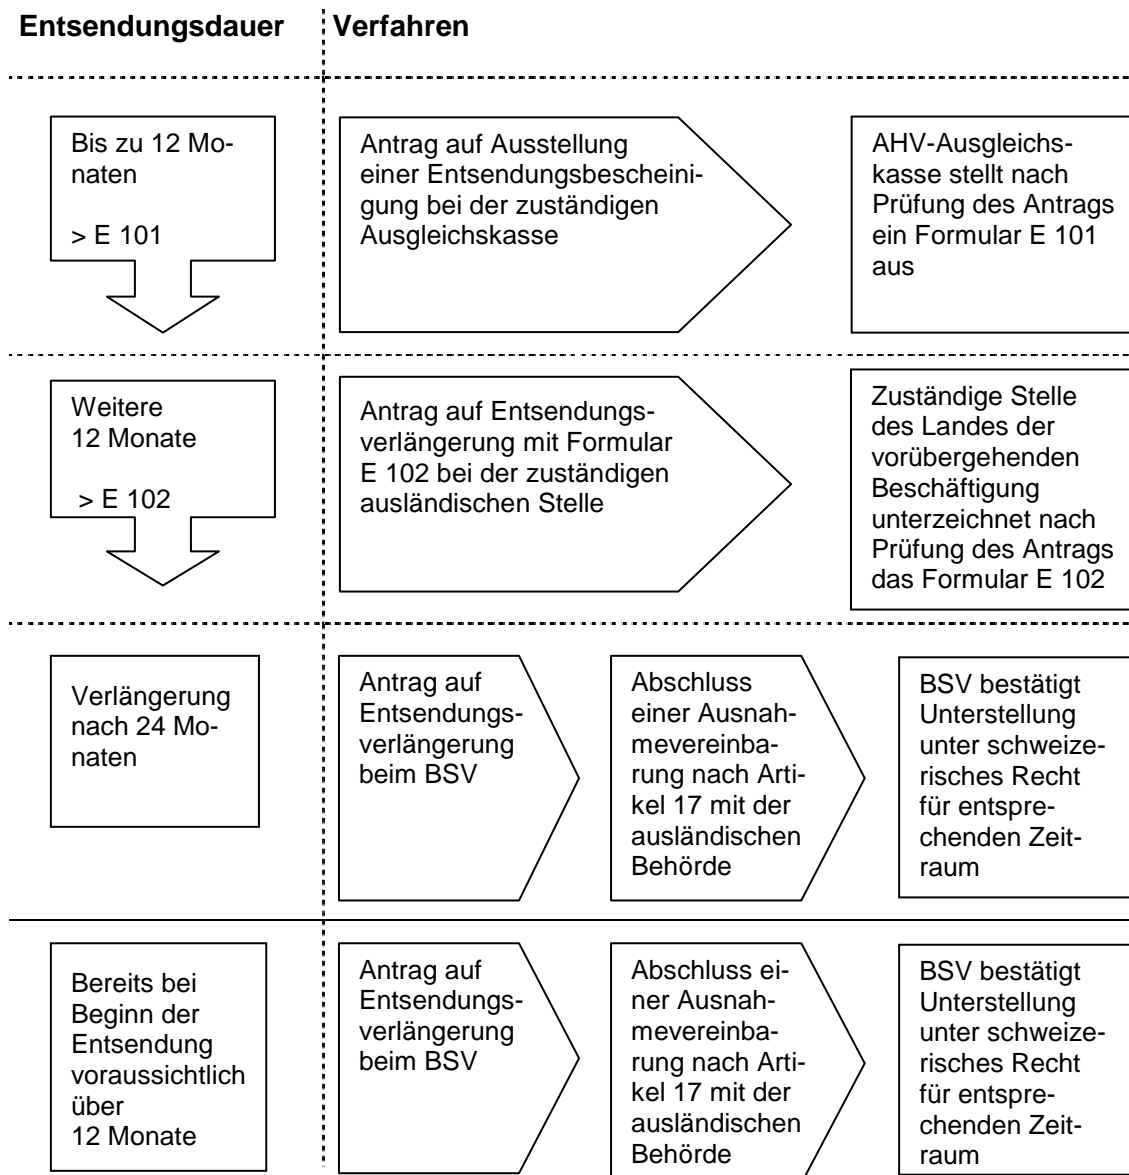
Entsendungsdauer

Verfahren

Bis zu 12 Monaten

> E 101

Antrag auf Ausstellung einer Entsendungsbescheinigung bei der zuständigen Ausgleichskasse

AHV-Ausgleichskasse stellt nach Prüfung des Antrags ein Formular E 101 aus

Weitere 12 Monate

> E 102

Antrag auf Entsendungsverlängerung mit Formular E 102 bei der zuständigen ausländischen Stelle

Zuständige Stelle des Landes der vorübergehenden Beschäftigung unterzeichnet nach Prüfung des Antrags das Formular E 102

Verlängerung nach 24 Monaten

Antrag auf Entsendungsverlängerung beim BSV

Abschluss einer Ausnahmevereinbarung nach Artikel 17 mit der ausländischen Behörde

BSV bestätigt Unterstellung unter schweizerisches Recht für entsprechenden Zeitraum

Bereits bei Beginn der Entsendung voraussichtlich über 12 Monate

Antrag auf Entsendungsverlängerung beim BSV

Abschluss einer Ausnahmevereinbarung nach Artikel 17 mit der ausländischen Behörde

BSV bestätigt Unterstellung unter schweizerisches Recht für entsprechenden Zeitraum